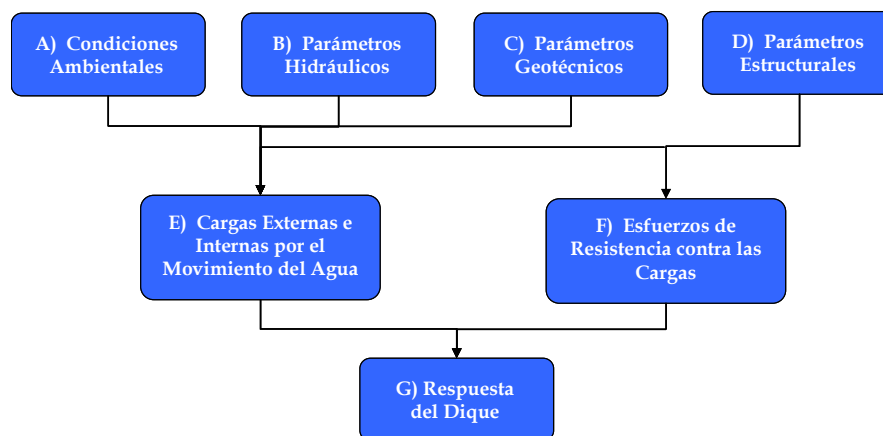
A) Condiciones Ambientales

B) Parámetros Hidráulicos

C) Parámetros Geotécnicos

D) Parámetros Estructurales

E) Cargas Externas e Internas por el Movimiento del Agua

F) Esfuerzos de Resistencia contra las Cargas

G) Respuesta del Dique